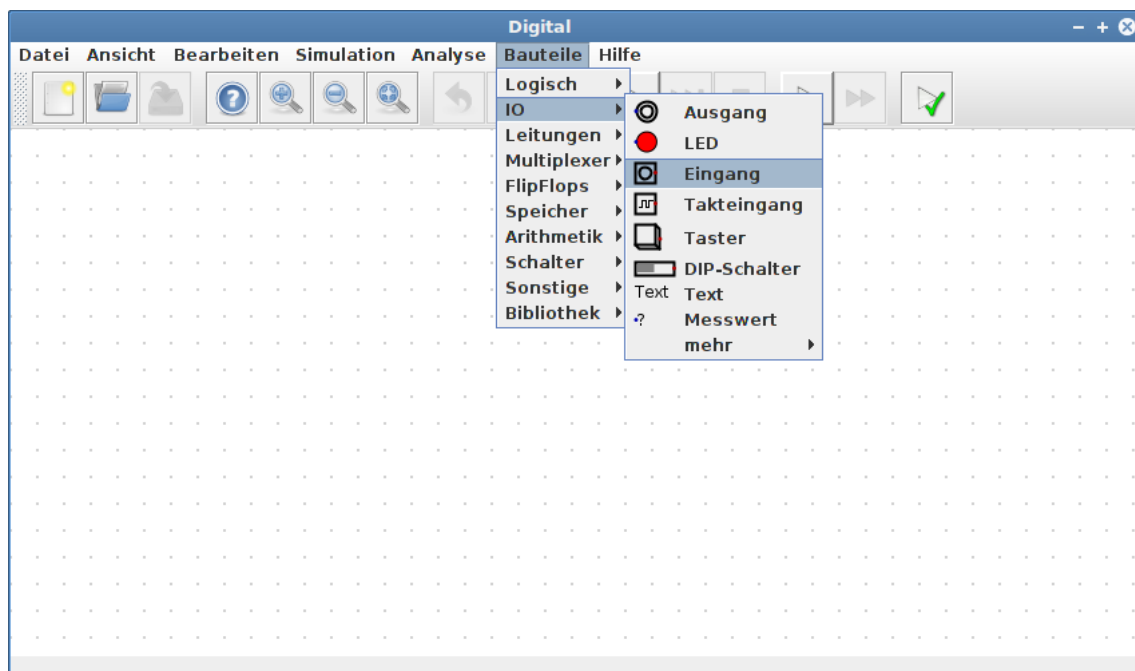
Digital

Datei Ansicht Bearbeiten Simulation Analyse Bauteile Hilfe

Logisch
IO
Leitungen
Multiplexer
FlipFlops
Speicher
Arithmetik
Schalter
Sonstige
Bibliothek

Ausgang
LED
Eingang
Takteingang
Taster
DIP-Schalter
Text Text
? Messwert
mehr